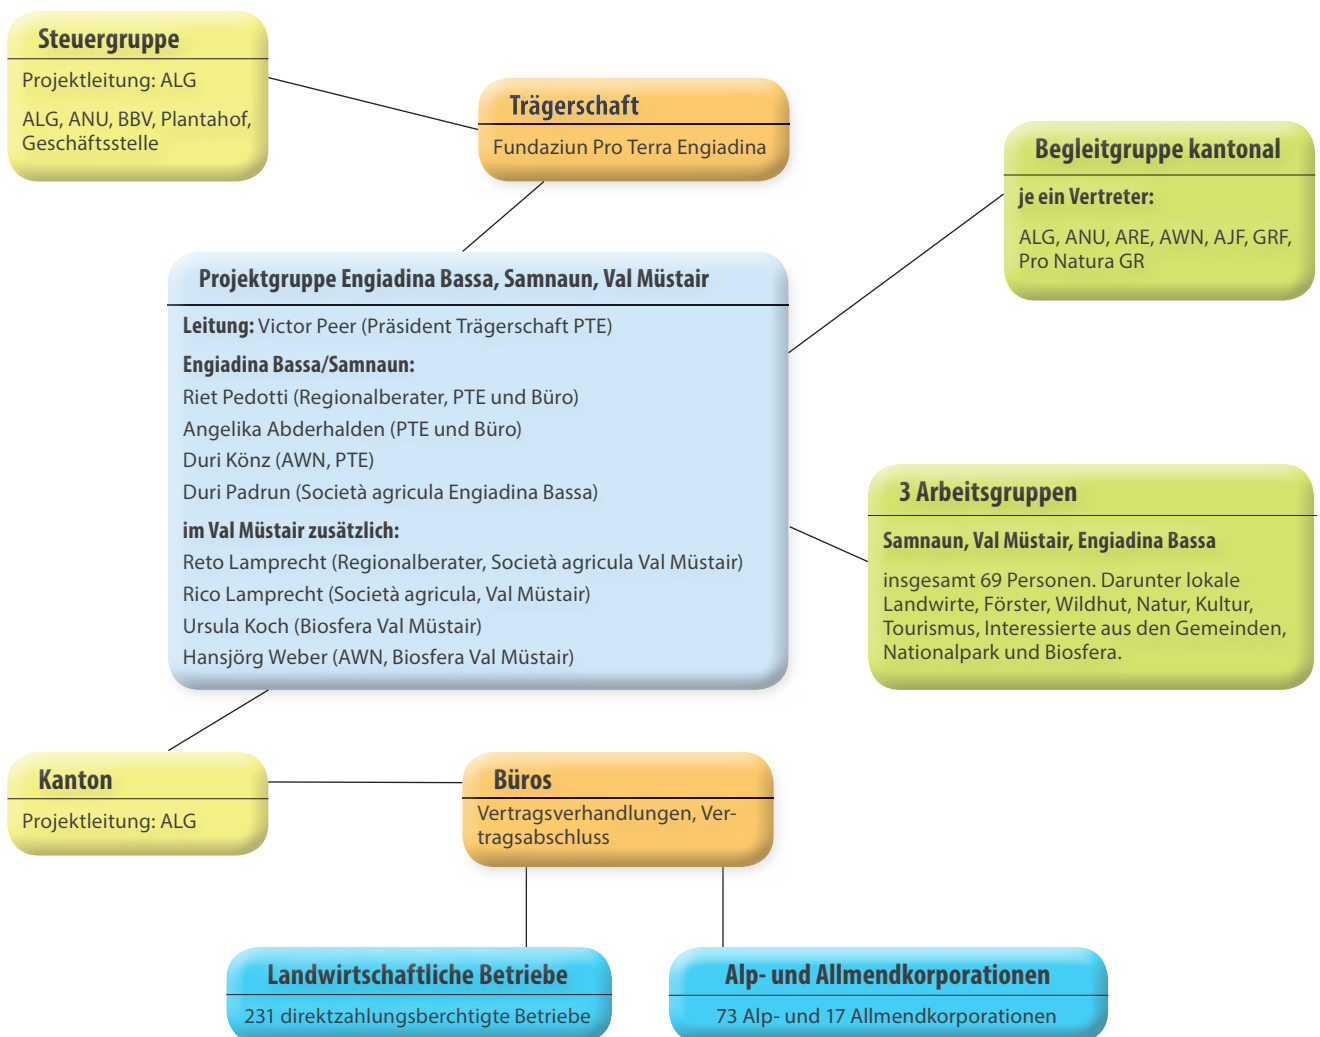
Steuergruppe
Projektleitung: ALG
ALG, ANU, BBV, Plantahof, Geschäftsstelle

Trägerschaft
Fundaziun Pro Terra Engiadina

Begleitgruppe kantonal
je ein Vertreter:
ALG, ANU, ARE, AWN, AJF, GRF, Pro Natura GR

Projektgruppe Engiadina Bassa, Samnaun, Val Müstair
Leitung: Victor Peer (Präsident Trägerschaft PTE)
Engiadina Bassa/Samnaun:
Riet Pedotti (Regionalberater, PTE und Büro)
Angelika Abderhalden (PTE und Büro)
Duri Könz (AWN, PTE)
Duri Padrun (Società agricula Engiadina Bassa)
im Val Müstair zusätzlich:
Reto Lamprecht (Regionalberater, Società agricula Val Müstair)
Rico Lamprecht (Società agricula, Val Müstair)
Ursula Koch (Biosfera Val Müstair)
Hansjörg Weber (AWN, Biosfera Val Müstair)

3 Arbeitsgruppen
Samnaun, Val Müstair, Engiadina Bassa
insgesamt 69 Personen. Darunter lokale Landwirte, Förster, Wildhut, Natur, Kultur, Tourismus, Interessierte aus den Gemeinden, Nationalpark und Biosfera.

Kanton
Projektleitung: ALG

Büros
Vertragsverhandlungen, Vertragsabschluss

Landwirtschaftliche Betriebe
231 direktzahlungsberchtigte Betriebe

Alp- und Allmendkorporationen
73 Alp- und 17 Allmendkorporationen